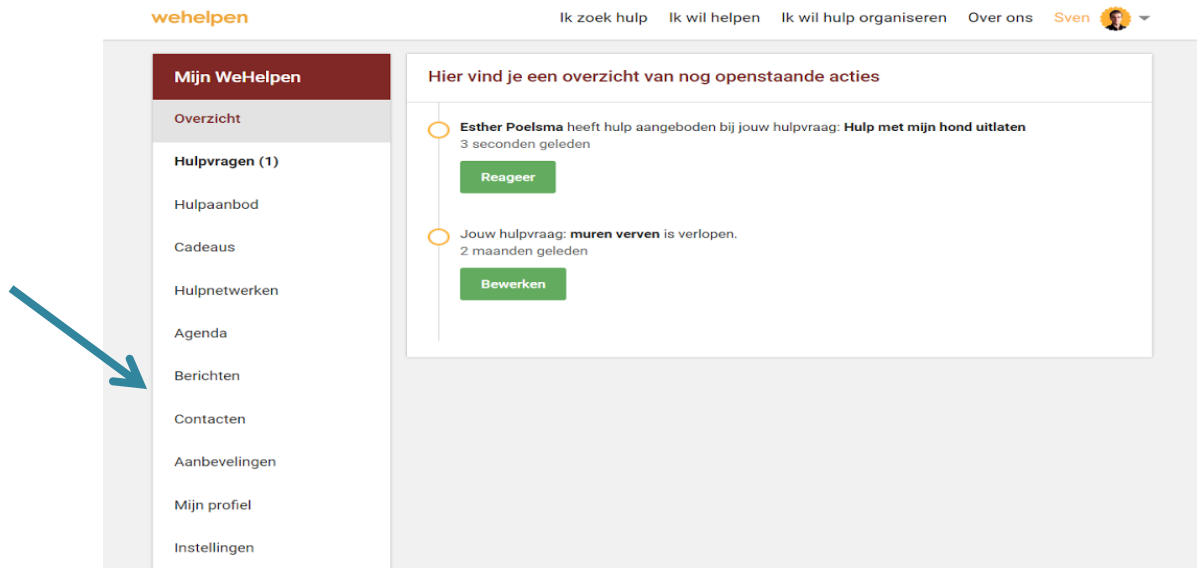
wehelpen

Ik zoek hulp Ik wil helpen Ik wil hulp organiseren Over ons Sven

Mijn WeHelpen

Overzicht

Hulpvragen (1)

Hulpaanbod

Cadeaus

Hulpnetwerken

Agenda

Berichten

Contacten

Aanbevelingen

Mijn profiel

Instellingen

Hier vind je een overzicht van nog openstaande acties

Esther Poelsma heeft hulp aangeboden bij jouw hulpvraag: Hulp met mijn hond uitlaten
3 seconden geleden

Reageer

Jouw hulpvraag: muren verven is verlopen.
2 maanden geleden

Bewerken